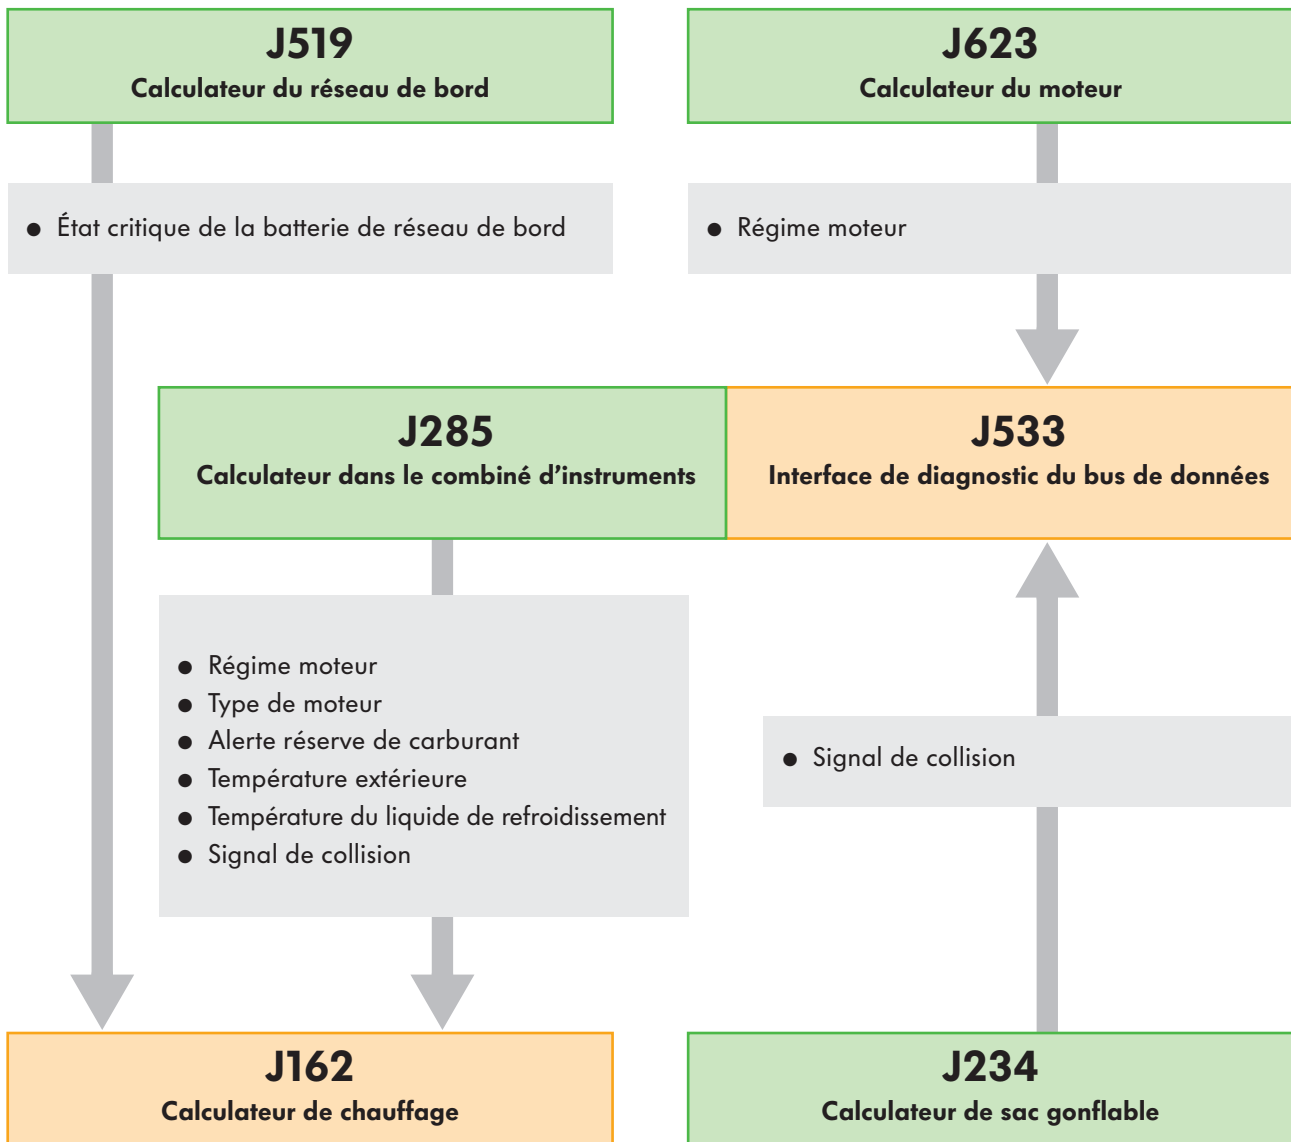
J519
Calculateur du réseau de bord

J623
Calculateur du moteur

● État critique de la batterie de réseau de bord

● Régime moteur

J285
Calculateur dans le combiné d'instruments

J533
Interface de diagnostic du bus de données

● Régime moteur
● Type de moteur
● Alerte réserve de carburant
● Température extérieure
● Température du liquide de refroidissement
● Signal de collision

● Signal de collision

J162
Calculateur de chauffage

J234
Calculateur de sac gonflable